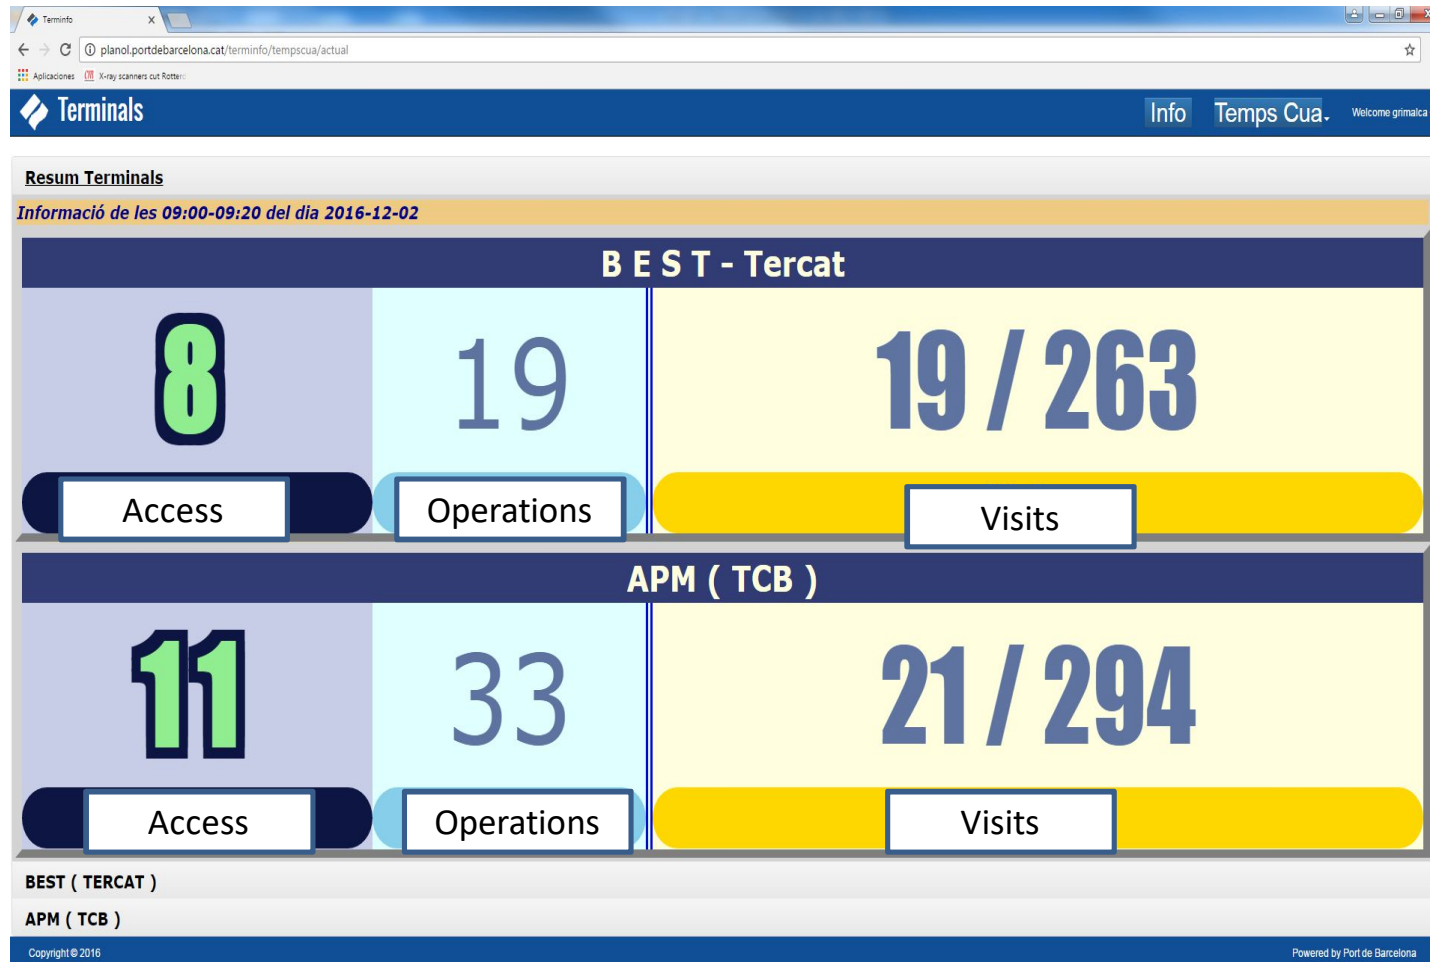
Terminfo ×

planol.portdebarcelona.cat/terminfo/tempscua/actual

Aplicaciones X-ray scanners cut Rotter

Terminals

Info Temps Cua. Welcome grimalca

Resum Terminals

Informació de les 09:00-09:20 del dia 2016-12-02

B E S T - Tercat

8

19

19 / 263

Access

Operations

Visits

APM ( TCB )

11

33

21 / 294

Access

Operations

Visits

BEST ( TERCAT )

APM ( TCB )

Copyright © 2016

Powered by Port de Barcelona